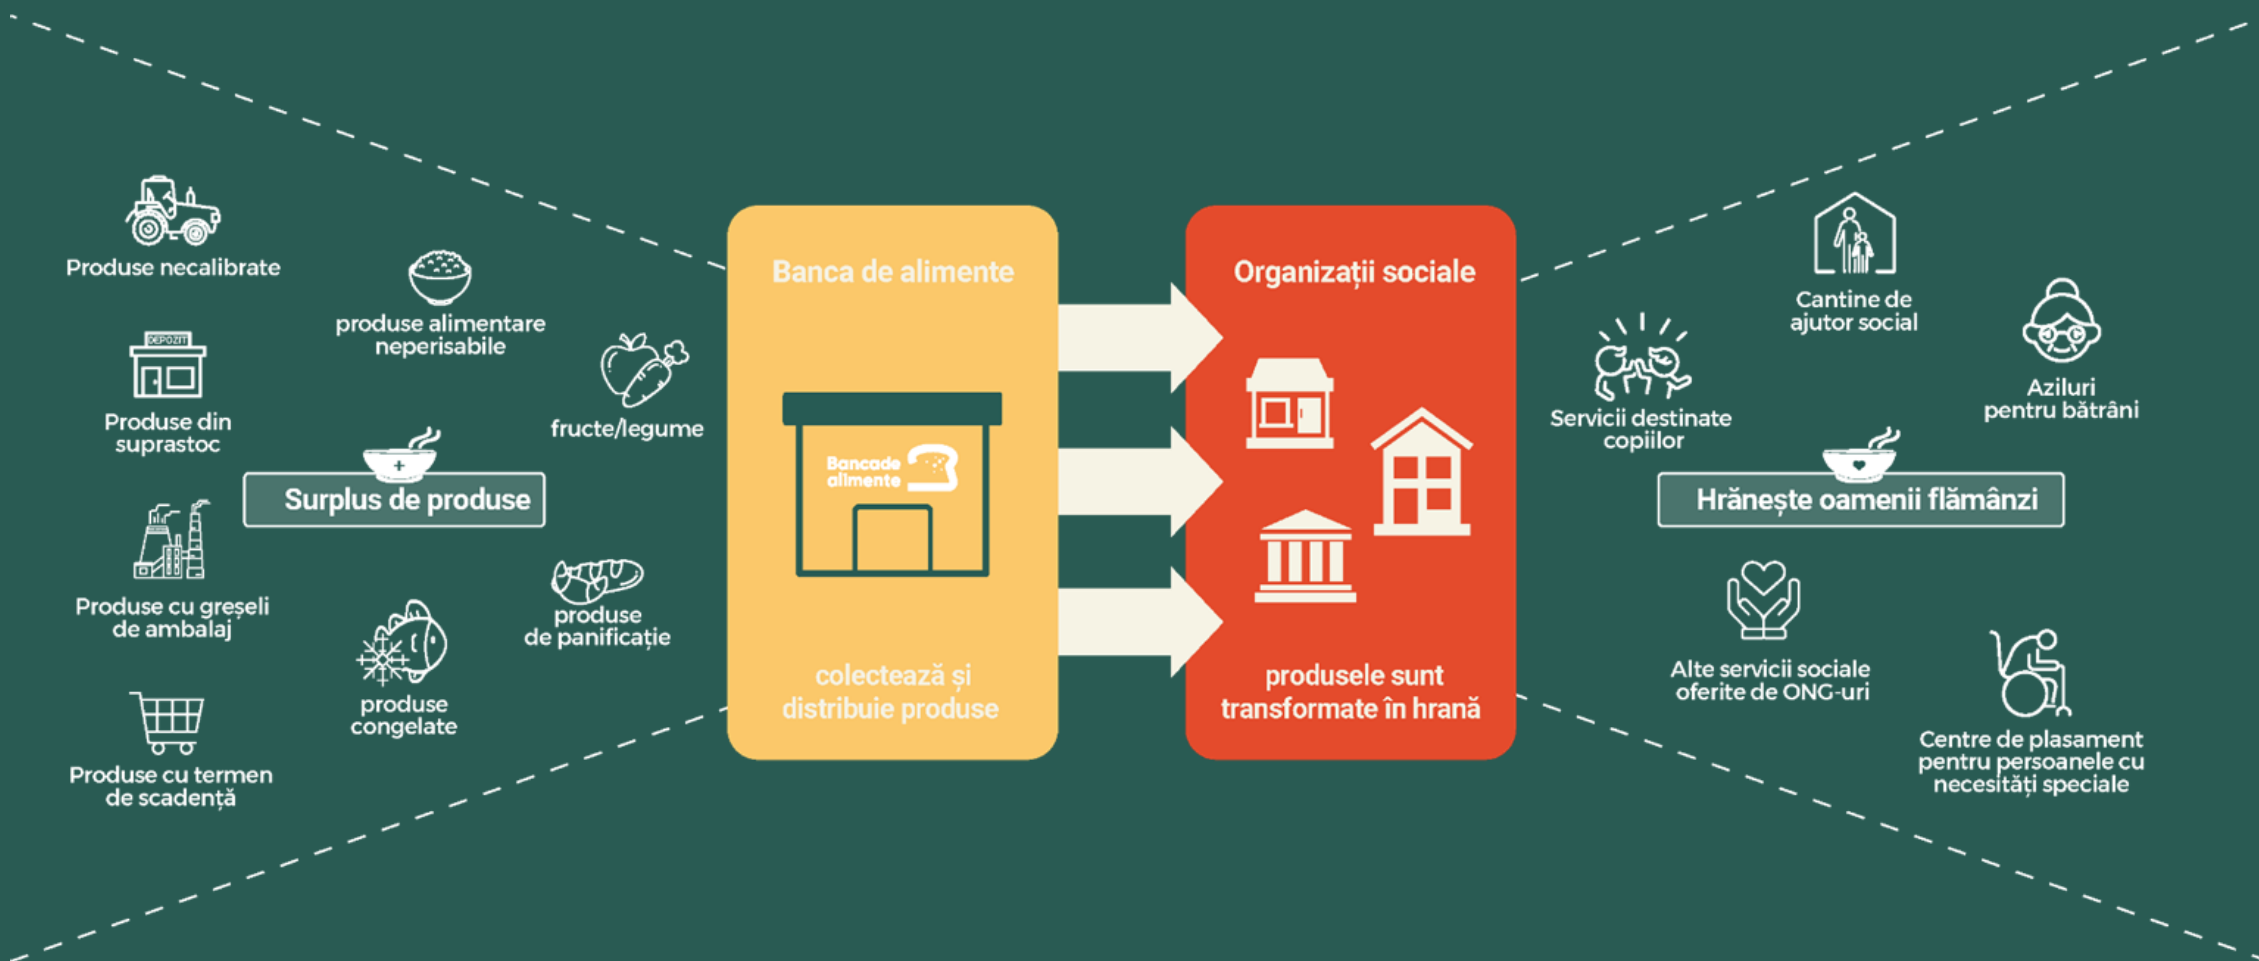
Produse necalibrate

produse alimentare neperisabile

fructe/legume

DEPOZIT

Produse din suprastoc

Surplus de produse

Produse cu greșeli de ambalaj

produse de panificație

produse congelate

Produse cu termen de scadență

Banca de alimente

Bancade alimente

colectează și distribuie produse

Organizații sociale

produsele sunt transformate în hrană

Cantine de ajutor social

Servicii destinate copiilor

Aziluri pentru bătrâni

Hrănește oamenii flămânzi

Alte servicii sociale oferite de ONG-uri

Centre de plasament pentru persoanele cu necesități speciale